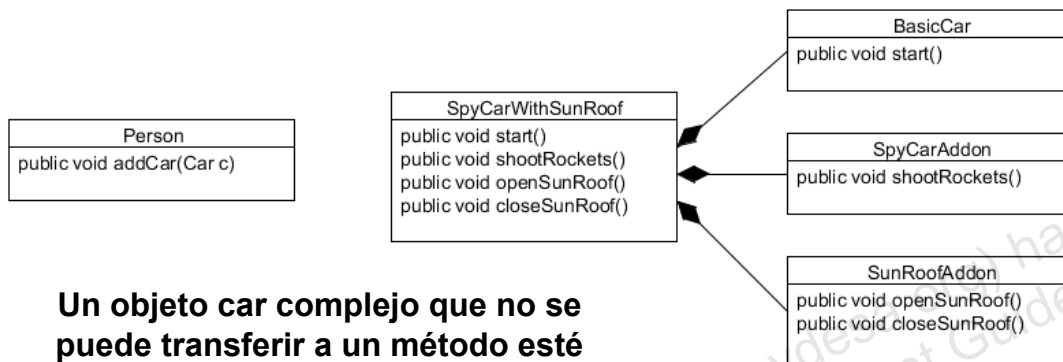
BasicCar
public void start()

Person
public void addCar(Car c)

SpyCarWithSunRoof
public void start()
public void shootRockets()
public void openSunRoof()
public void closeSunRoof()

SpyCarAddon
public void shootRockets()

SunRoofAddon
public void openSunRoof()
public void closeSunRoof()

Un objeto car complejo que no se puede transferir a un método esté